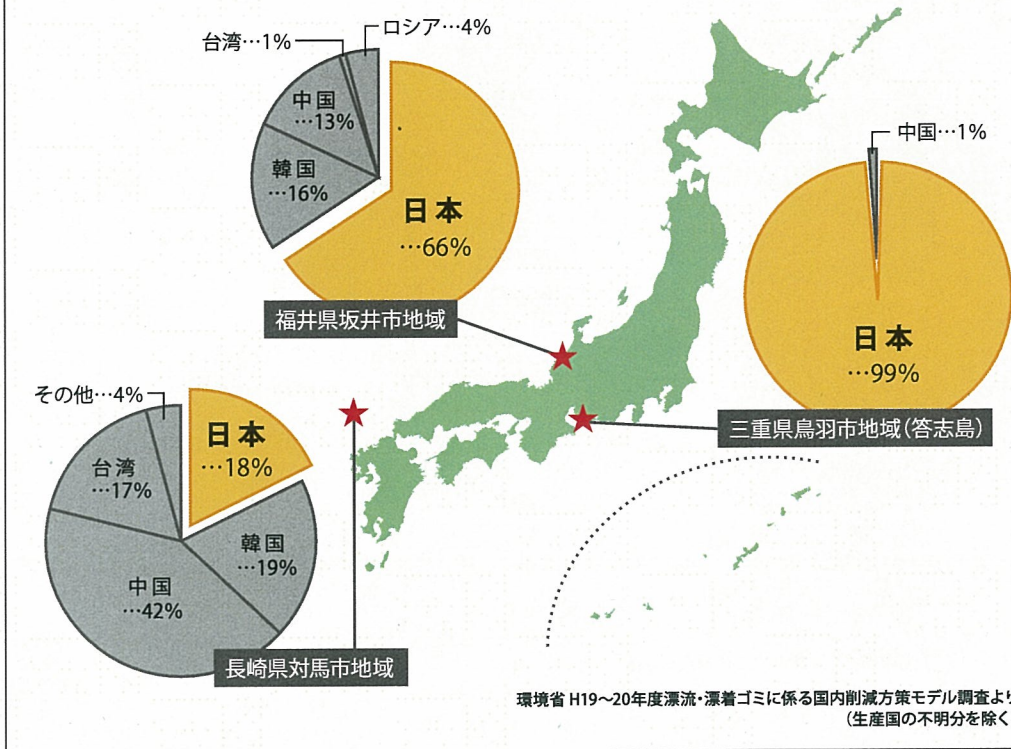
台湾…1%
ロシア…4%
中国
…13%
韓国
…16%
日本
…66%
福井県坂井市地域

中国…1%
日本
…99%
三重県鳥羽市地域（答志島）

その他…4%
台湾
…17%
日本
…18%
韓国
…19%
中国
…42%
長崎県対馬市地域

環境省 H19～20年度漂流・漂着ゴミに係る国内削減方策モデル調査よ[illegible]
（生産国の不明分を除く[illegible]